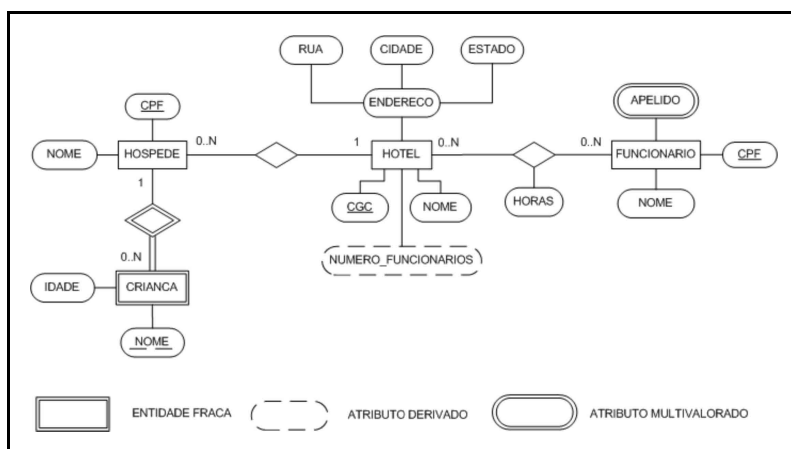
RUA
CIDADE
ESTADO
ENDERECO
CPF
APELIDO
NOME
HOSPEDE
0..N
1
HOTEL
0..N
0..N
FUNCIONARIO
CPF
1
CGC
NOME
HORAS
NOME
0..N
NUMERO_FUNCIONARIOS
IDADE
CRIANCA
NOME
ENTIDADE FRACA
ATRIBUTO DERIVADO
ATRIBUTO MULTIVALORADO